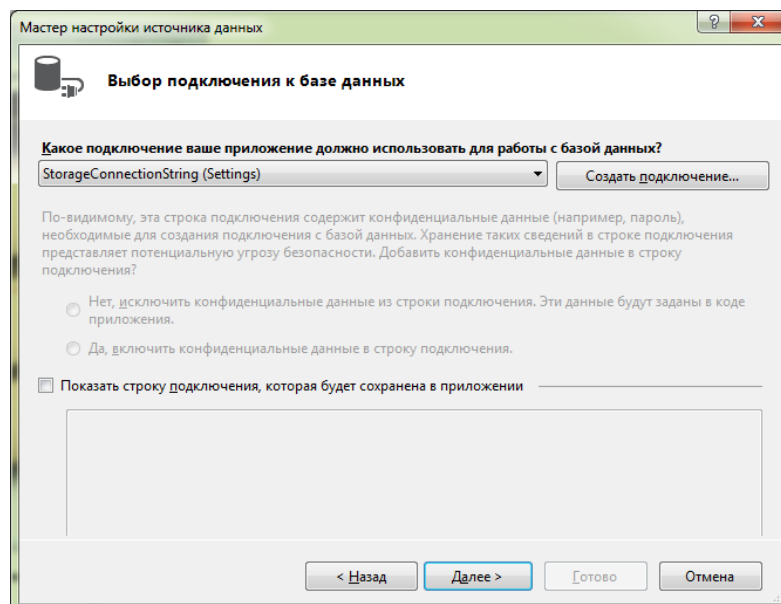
Мастер настройки источника данных

?

Выбор подключения к базе данных

Какое подключение ваше приложение должно использовать для работы с базой данных?

StorageConnectionString (Settings)

Создать подключение...

По-видимому, эта строка подключения содержит конфиденциальные данные (например, пароль), необходимые для создания подключения с базой данных. Хранение таких сведений в строке подключения представляет потенциальную угрозу безопасности. Добавить конфиденциальные данные в строку подключения?

Нет, исключить конфиденциальные данные из строки подключения. Эти данные будут заданы в коде приложения.

Да, включить конфиденциальные данные в строку подключения.

Показать строку подключения, которая будет сохранена в приложении

< Назад

Далее >

Готово

Отмена